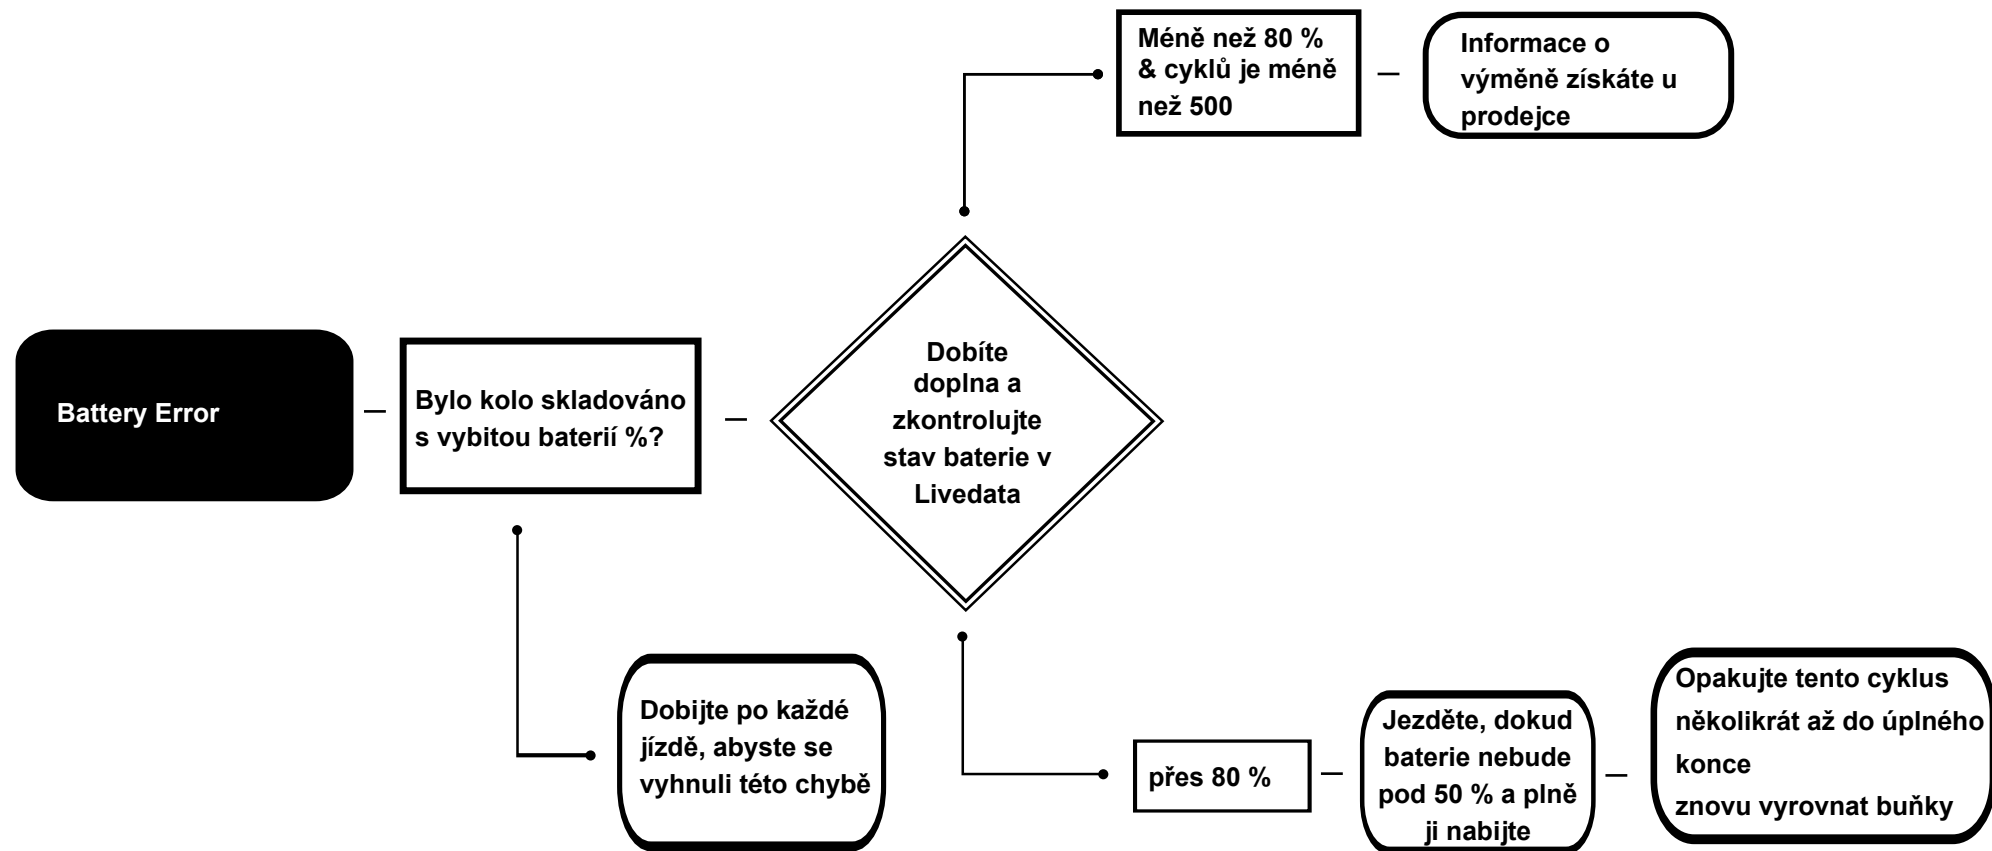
Méně než 80 % & cyklů je méně než 500

Informace o výměně získáte u prodejce

Battery Error

Bylo kolo skladováno s vybitou baterií %?

Dobíte doplna a zkontrolujte stav baterie v Livedata

Dobijte po každé jízdě, abyste se vyhnuli této chybě

přes 80 %

Jezděte, dokud baterie nebude pod 50 % a plně ji nabijte

Opakujte tento cyklus několikrát až do úplného konce
znovu vyrovnat buňky